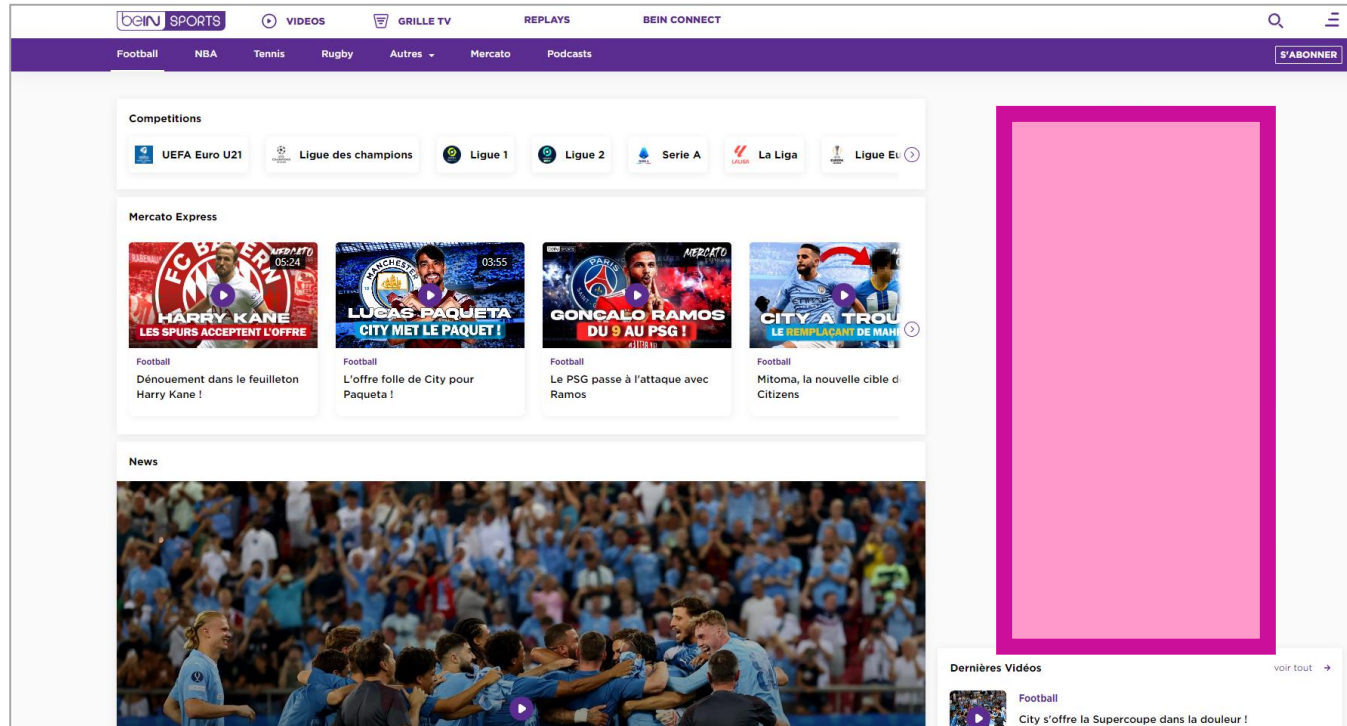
beIN SPORTS VIDEOS GRILLE TV REPLAYS BEIN CONNECT

Football NBA Tennis Rugby Autres Mercato Podcasts S'ABONNER

Competitions

UEFA Euro U21 Ligue des champions Ligue 1 Ligue 2 Serie A La Liga Ligue Eu

Mercato Express

05:24
HARRY KANE
LES SPURS ACCEPTENT L'OFFRE
Football
Dénouement dans le feuilleton Harry Kane !

03:55
LUCAS PAQUETA
CITY MET LE PAQUET !
Football
L'offre folle de City pour Paqueta !

MERCATO
GONCALO RAMOS
DU 9 AU PSG !
Football
Le PSG passe à l'attaque avec Ramos

CITY A TROU
LE REMPLAÇANT DE MAH
Football
Mitoma, la nouvelle cible d Citizens

News

Dernières Vidéos voir tout

Football
City s'offre la Supercoupe dans la douleur !